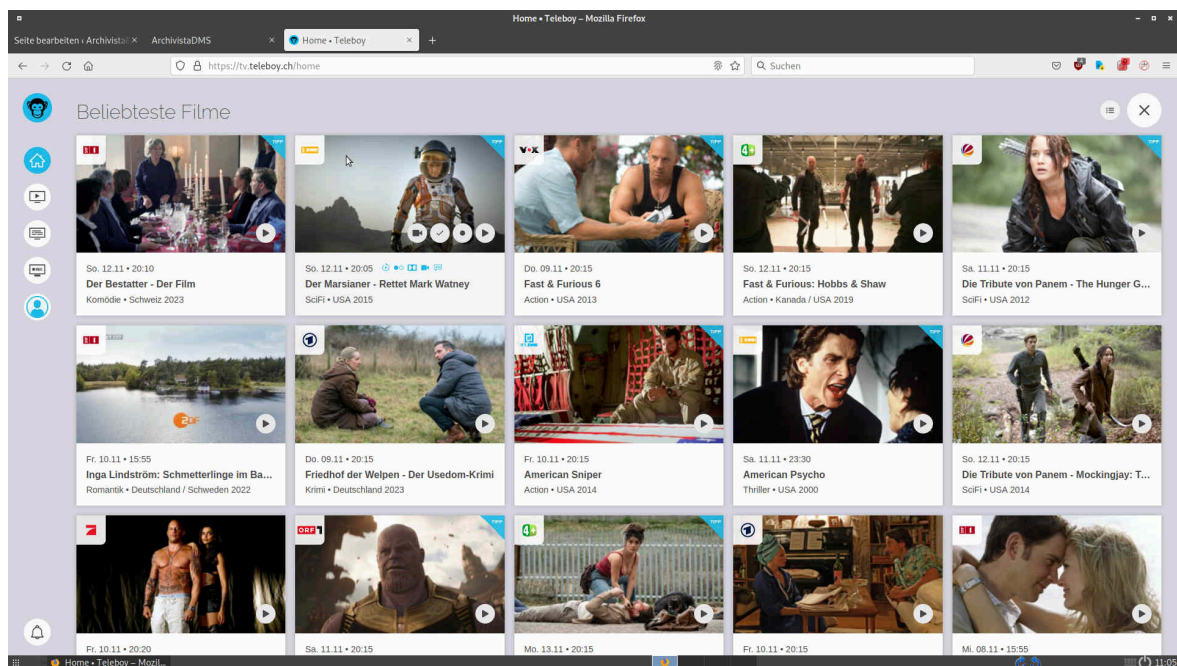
Home • Teleboy – Mozilla Firefox

Seite bearbeiten ‹ Archivista
ArchivistaDMS
Home • Teleboy

https://tv.teleboy.ch/home
Suchen

Beliebteste Filme

So. 12.11 • 20:10
Der Bestatter - Der Film
Komödie • Schweiz 2023

So. 12.11 • 20:05
Der Marsianer - Rettet Mark Watney
SciFi • USA 2015

Do. 09.11 • 20:15
Fast & Furious 6
Action • USA 2013

So. 12.11 • 20:15
Fast & Furious: Hobbs & Shaw
Action • Kanada / USA 2019

Sa. 11.11 • 20:15
Die Tribute von Panem - The Hunger G...
SciFi • USA 2012

Fr. 10.11 • 15:55
Inga Lindström: Schmetterlinge im Ba...
Romantik • Deutschland / Schweden 2022

Do. 09.11 • 20:15
Friedhof der Welpen - Der Usedom-Krimi
Krimi • Deutschland 2023

Fr. 10.11 • 20:15
American Sniper
Action • USA 2014

Sa. 11.11 • 23:30
American Psycho
Thriller • USA 2000

So. 12.11 • 20:15
Die Tribute von Panem - Mockingjay: T...
SciFi • USA 2014

Fr. 10.11 • 20:20

Sa. 11.11 • 20:15

Mo. 13.11 • 20:15

Fr. 10.11 • 20:15

Mi. 08.11 • 15:55

Home • Teleboy – Mozil...
11:05